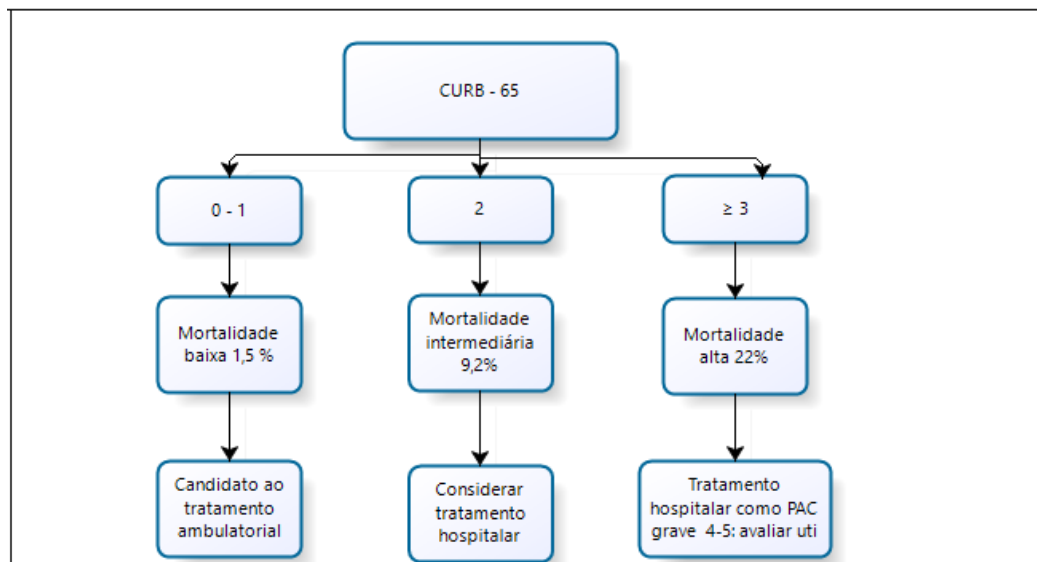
CURB - 65

0 - 1

Mortalidade baixa 1,5 %

Candidato ao tratamento ambulatorial

2

Mortalidade intermediária 9,2%

Considerar tratamento hospitalar

$\geq 3$

Mortalidade alta 22%

Tratamento hospitalar como PAC grave 4-5: avaliar uti